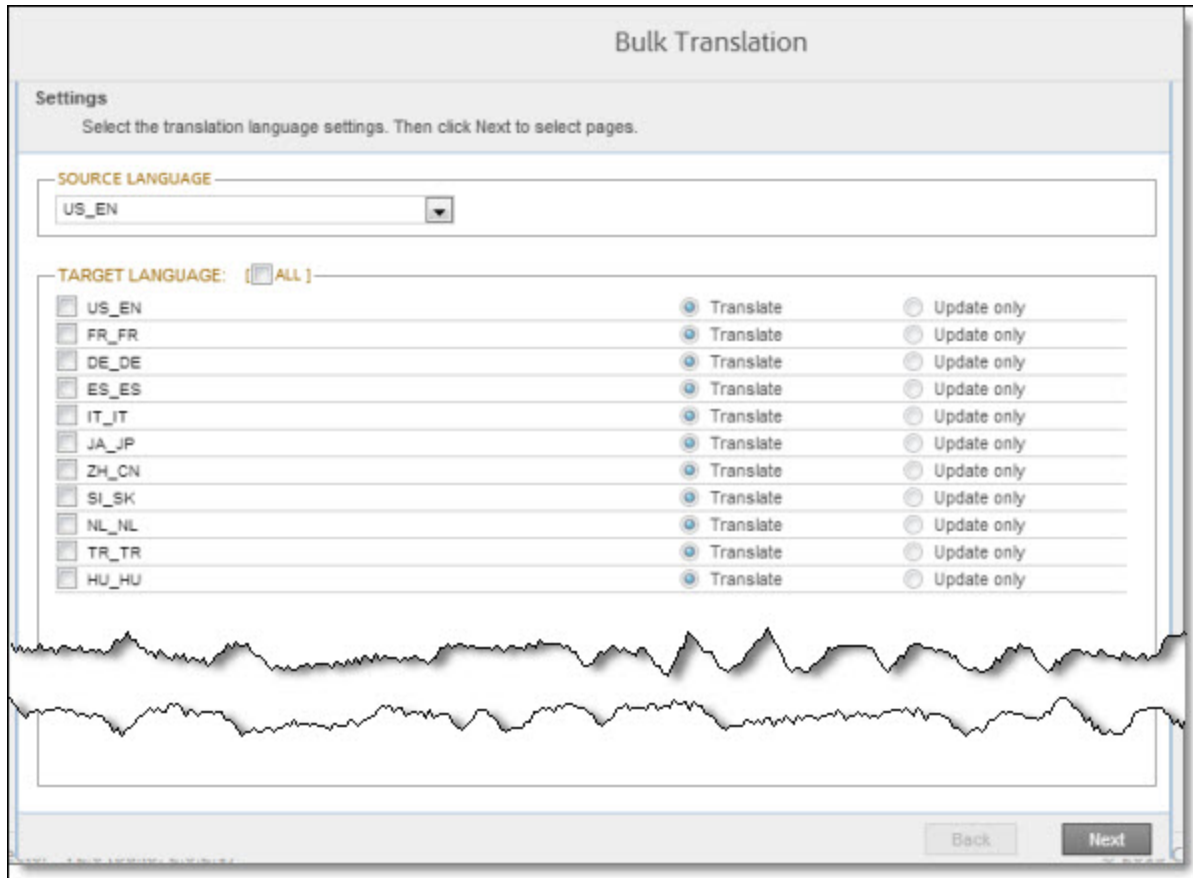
Bulk Translation

Settings

Select the translation language settings. Then click Next to select pages.

SOURCE LANGUAGE

US_EN

TARGET LANGUAGE: [ ALL ]

| | | |
|---|---|---|
| US_EN | Translate | Update only |
| FR_FR | Translate | Update only |
| DE_DE | Translate | Update only |
| ES_ES | Translate | Update only |
| IT_IT | Translate | Update only |
| JA_JP | Translate | Update only |
| ZH_CN | Translate | Update only |
| SI_SK | Translate | Update only |
| NL_NL | Translate | Update only |
| TR_TR | Translate | Update only |
| HU_HU | Translate | Update only |

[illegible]

Back Next

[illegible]